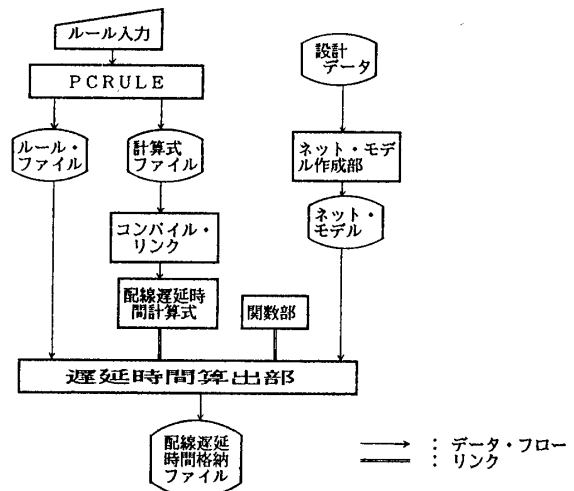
ルール入力

PCRULE

ルール・ファイル

計算式ファイル

設計データ

ネット・モデル作成部

ネット・モデル

コンパイル・リンク

配線遅延時間計算式

関数部

遅延時間算出部

配線遅延時間格納ファイル

: データ・フロー
: リンク